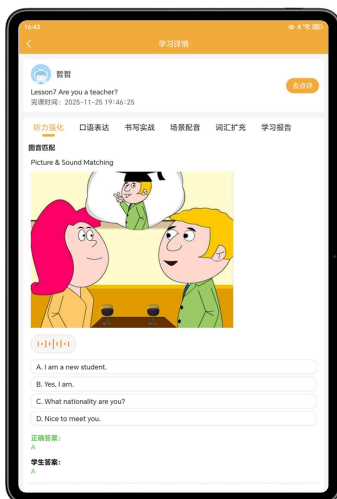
16:43

学习详情

哲哲
Lesson7 Are you a teacher?
完课时间：2025-11-25 19:46:25
去点评

听力强化 口语表达 书写实践 场景配音 词汇扩充 学习报告

图音匹配
Picture & Sound Matching

A. I am a new student.
B. Yes, I am.
C. What nationality are you?
D. Nice to meet you.

正确答案：
A

学生答案：
A